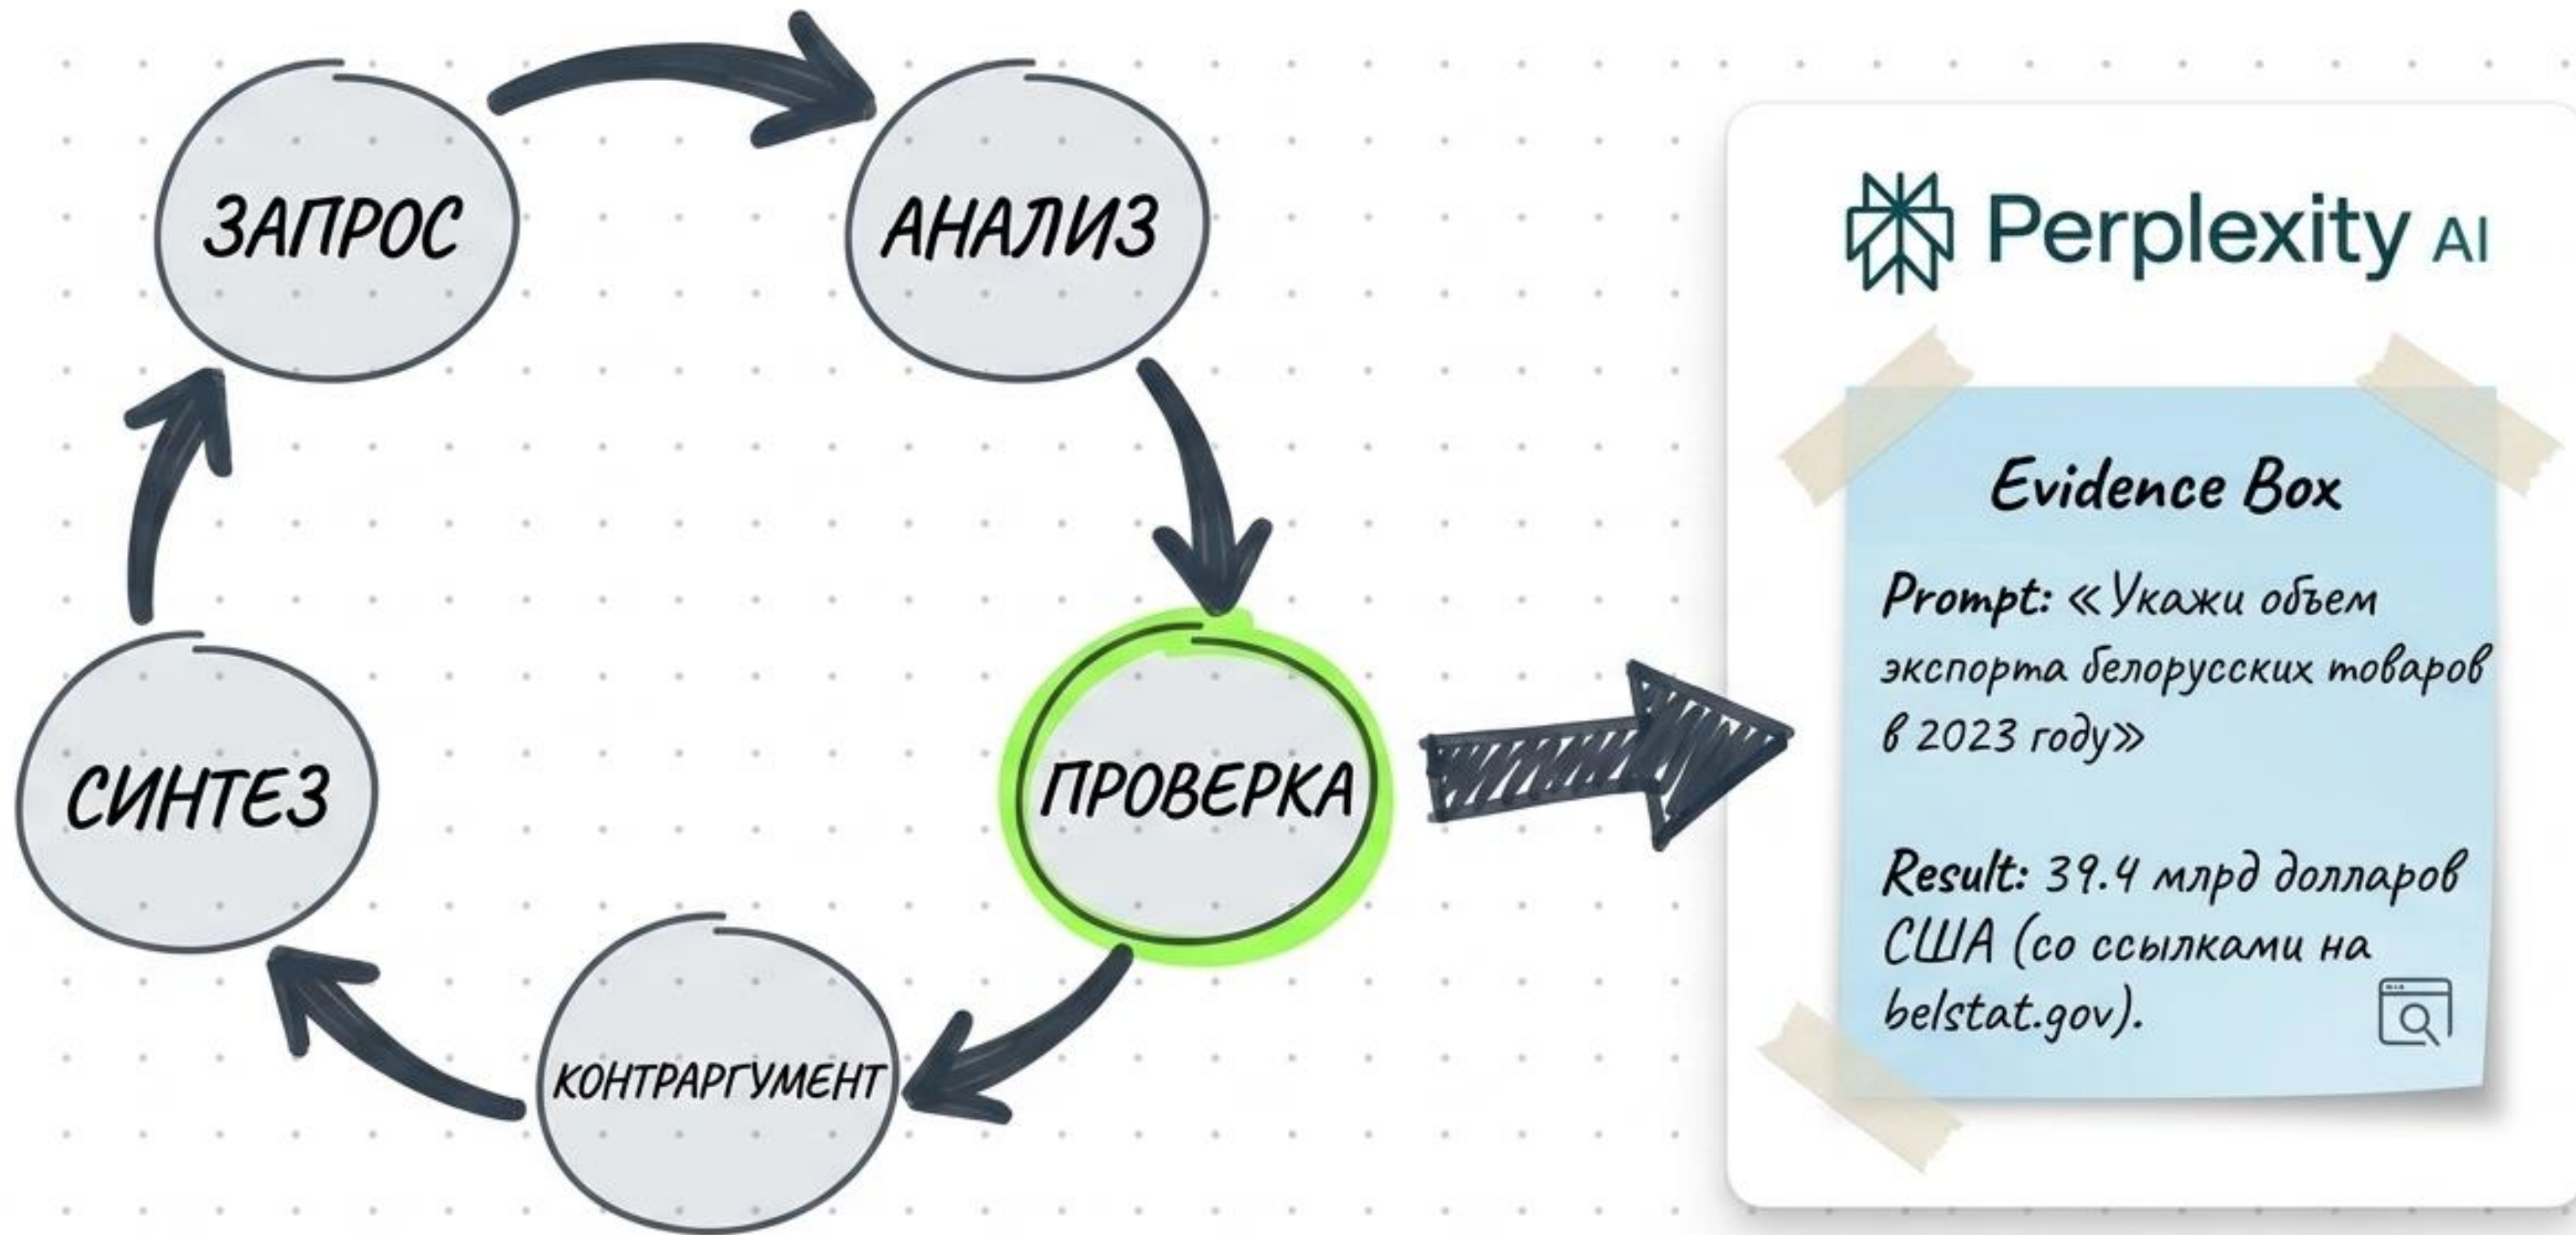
ЗАПРОС

АНАЛИЗ

ПРОВЕРКА

КОНТРАРГУМЕНТ

СИНТЕЗ

Perplexity AI

Evidence Box

Prompt: «Укажи объем экспорта белорусских товаров в 2023 году»

Result: 39.4 млрд долларов США (со ссылками на belstat.gov).